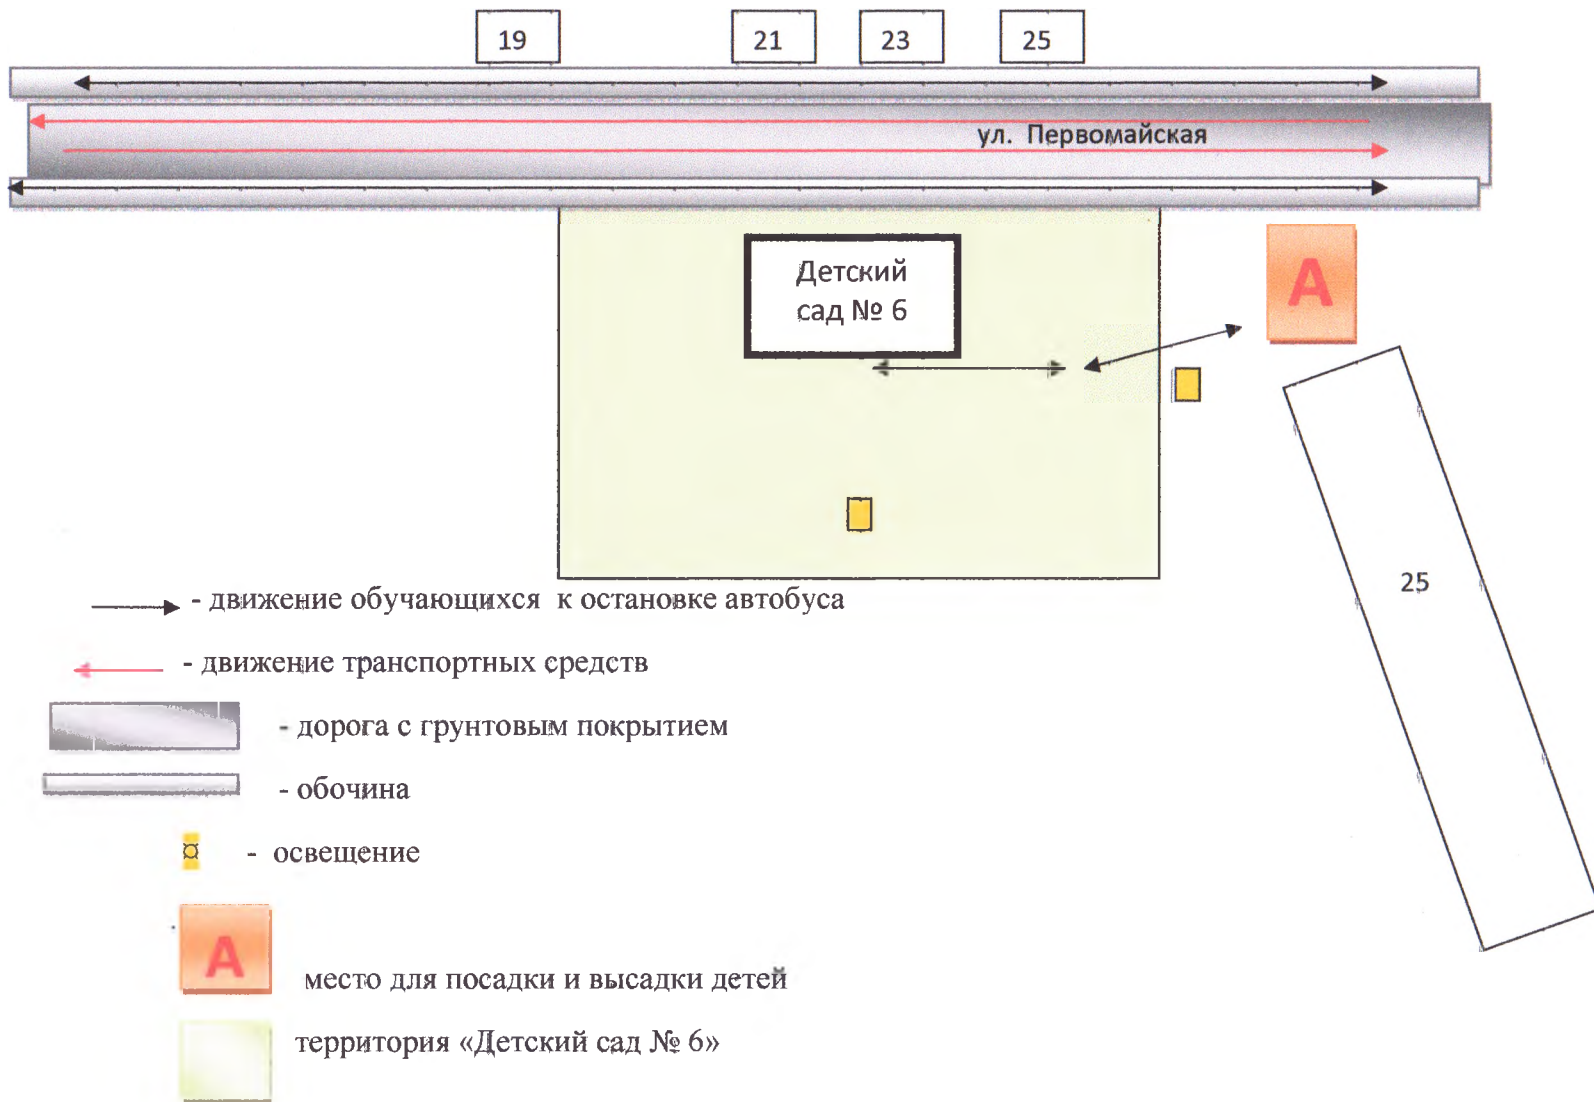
19
21
23
25

ул. Первомайская

Детский сад № 6

A

25

- движение обучающихся к остановке автобуса

- движение транспортных средств

- дорога с грунтовым покрытием

- обочина

- освещение

A

место для посадки и высадки детей

территория «Детский сад № 6»